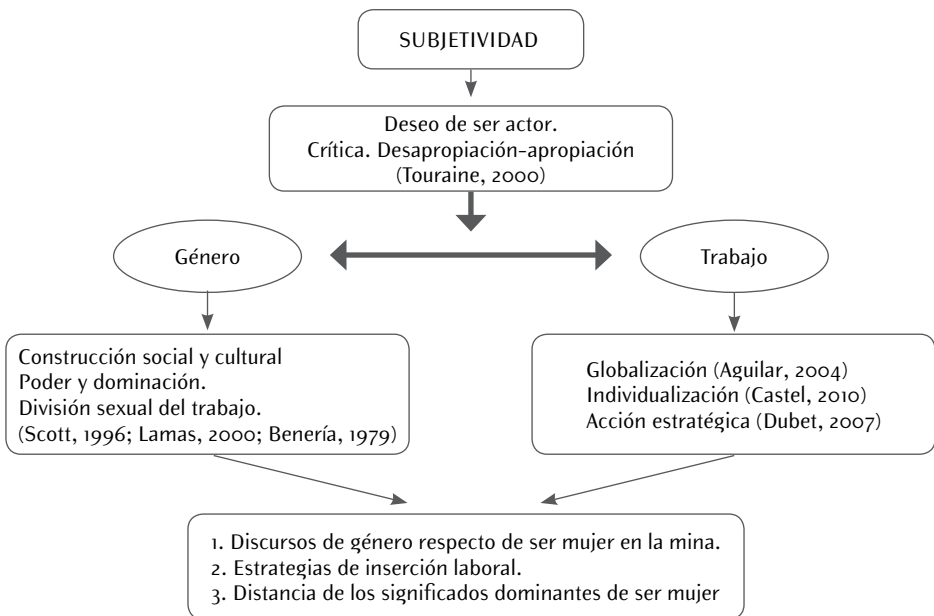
SUBJETIVIDAD

Deseo de ser actor.
Crítica. Desapropiación-apropiación
(Touraine, 2000)

Género

Trabajo

Construcción social y cultural
Poder y dominación.
División sexual del trabajo.
(Scott, 1996; Lamas, 2000; Benería, 1979)

Globalización (Aguilar, 2004)
Individualización (Castel, 2010)
Acción estratégica (Dubet, 2007)

1. Discursos de género respecto de ser mujer en la mina.
2. Estrategias de inserción laboral.
3. Distancia de los significados dominantes de ser mujer